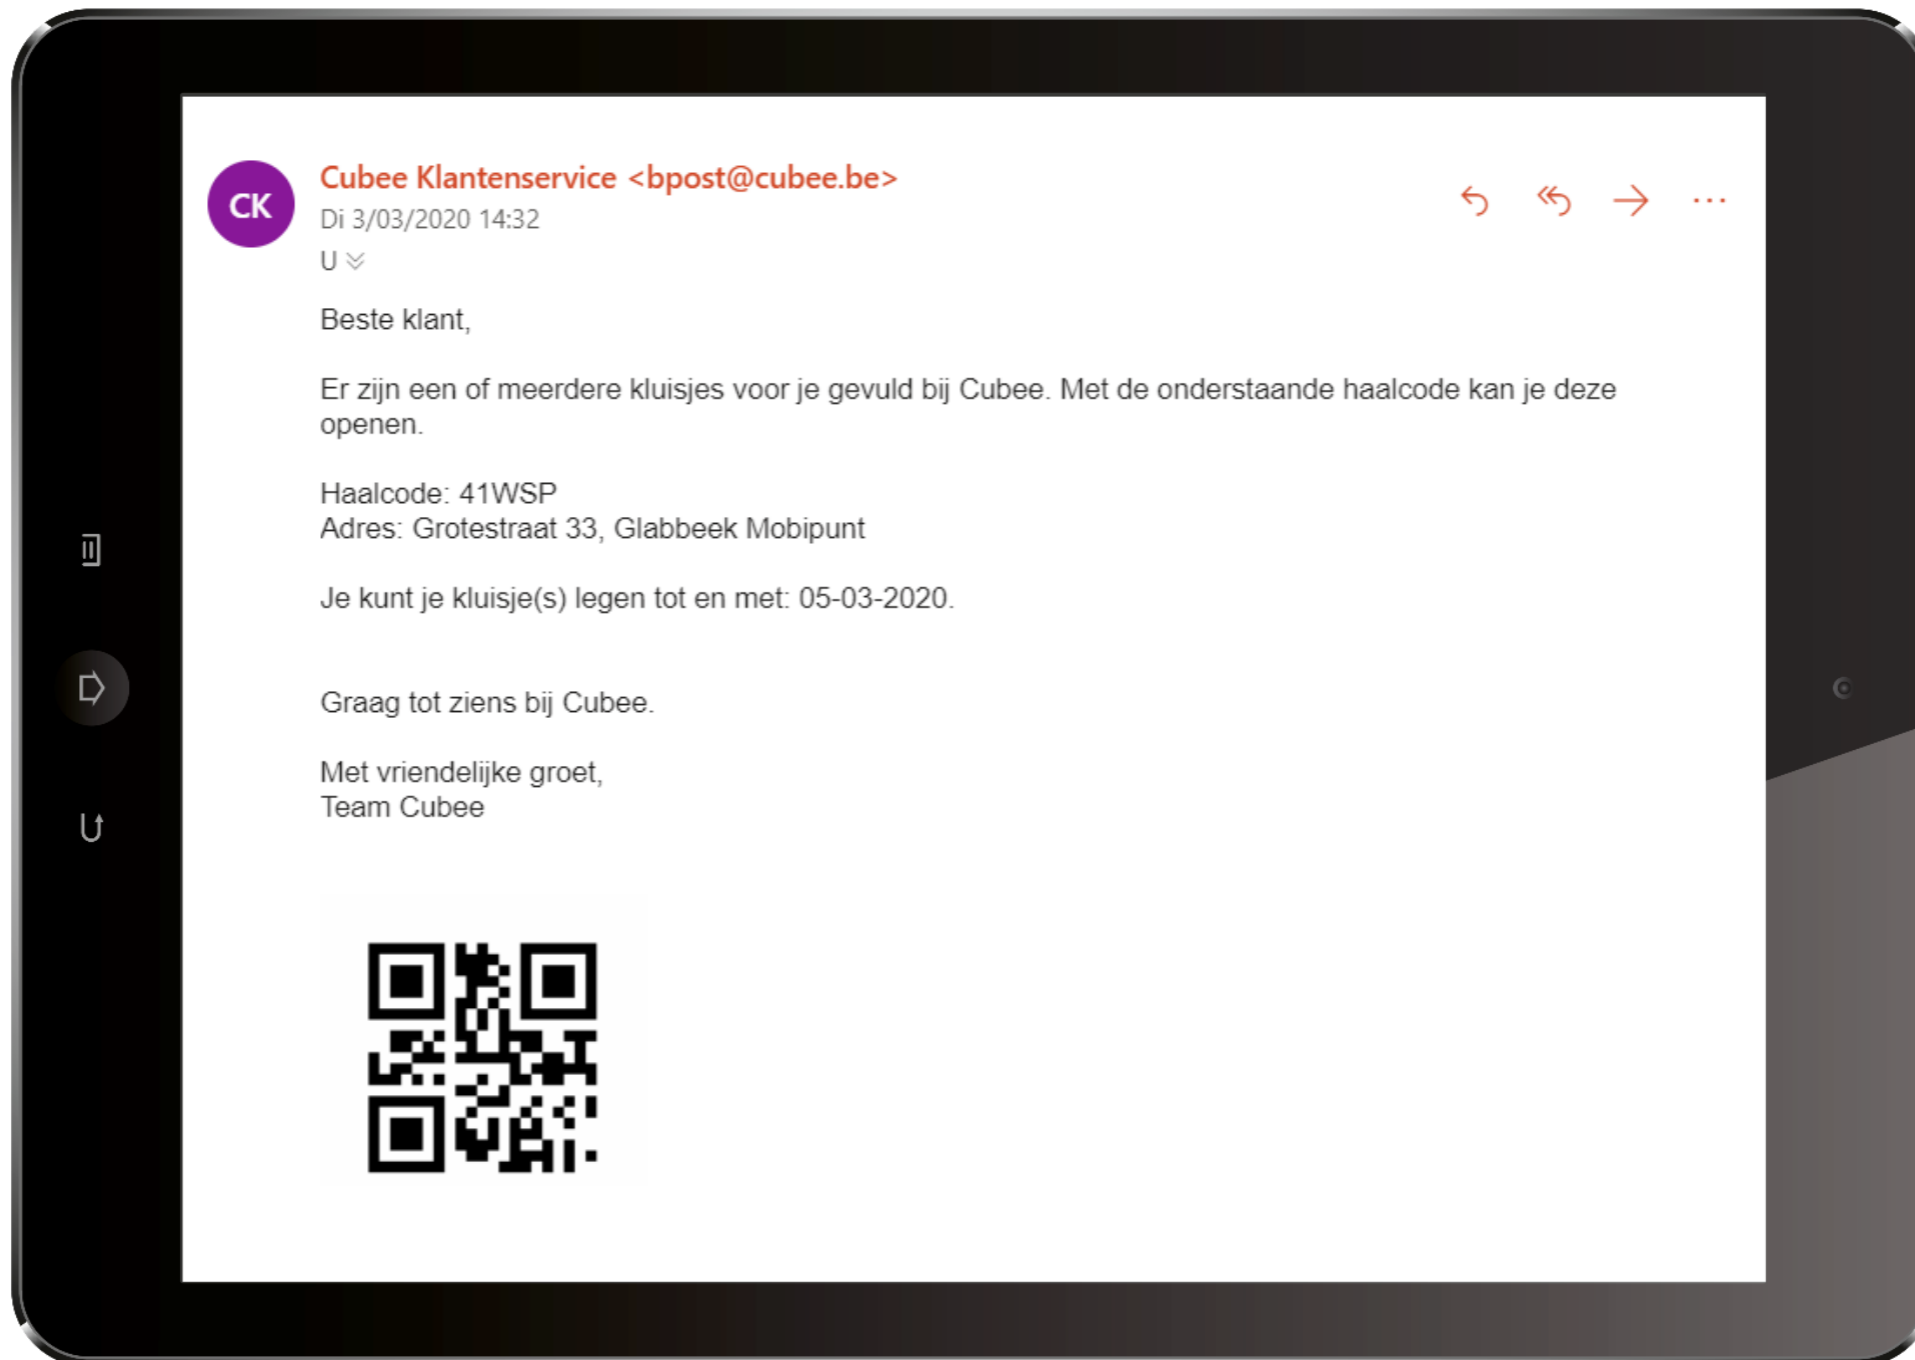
CK

Cubee Klantenservice <bpost@cubee.be>
Di 3/03/2020 14:32
U

···

Beste klant,

Er zijn een of meerdere kluisjes voor je gevuld bij Cubee. Met de onderstaande haalcode kan je deze openen.

Haalcode: 41WSP
Adres: Grotestraat 33, Glabbeek Mobipunt

Je kunt je kluisje(s) legen tot en met: 05-03-2020.

Graag tot ziens bij Cubee.

Met vriendelijke groet,
Team Cubee